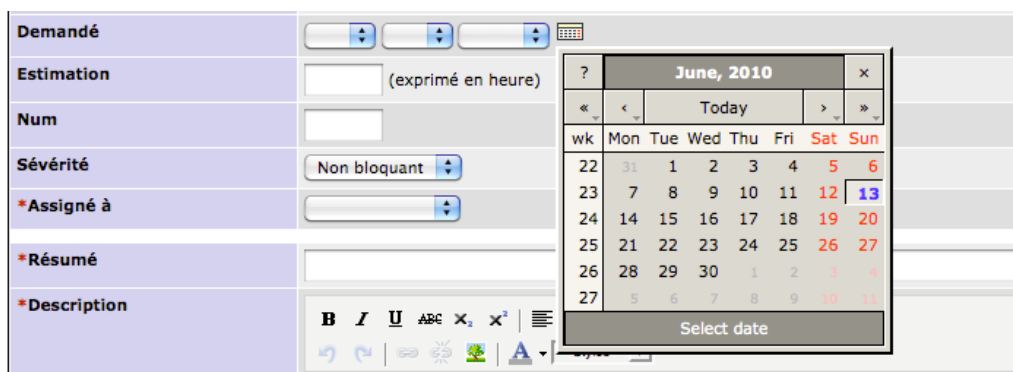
Demandé

Estimation (exprimé en heure)

Num

Sévérité Non bloquant

*Assigné à

*Résumé

*Description

B I U ABC $X_2$ $X^2$

A

| ? | June, 2010 | | | | | | × |
|---|---|---|---|---|---|---|---|
| « | ‹ | Today | | | | › | » |
| wk | Mon | Tue | Wed | Thu | Fri | Sat | Sun |
| 22 | 31 | 1 | 2 | 3 | 4 | 5 | 6 |
| 23 | 7 | 8 | 9 | 10 | 11 | 12 | 13 |
| 24 | 14 | 15 | 16 | 17 | 18 | 19 | 20 |
| 25 | 21 | 22 | 23 | 24 | 25 | 26 | 27 |
| 26 | 28 | 29 | 30 | 1 | 2 | 3 | 4 |
| 27 | 5 | 6 | 7 | 8 | 9 | 10 | 11 |

Select date